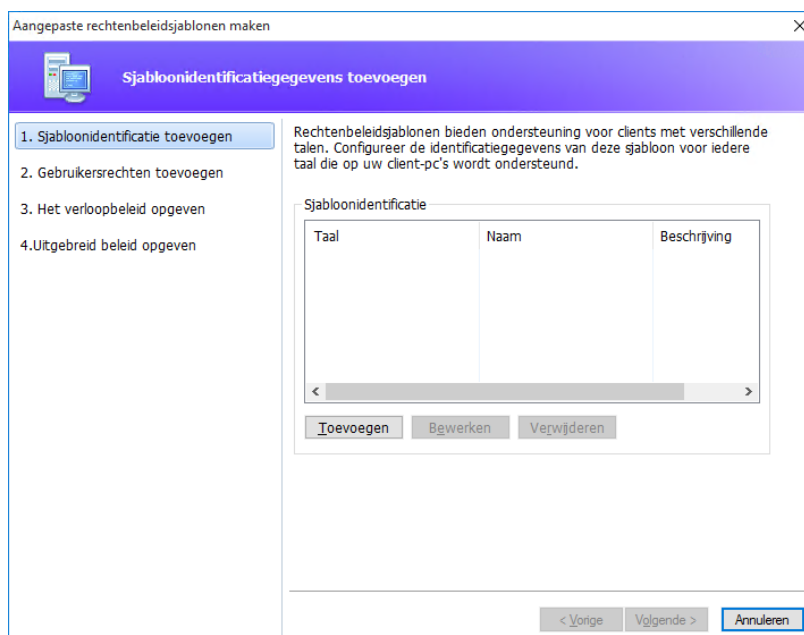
Aangepaste rechtenbeleidsjablonen maken

Sjabloonidentificatiegegevens toevoegen

1. Sjabloonidentificatie toevoegen

2. Gebruikersrechten toevoegen

3. Het verloopbeleid opgeven

4.Uitgebreid beleid opgeven

Rechtenbeleidsjablonen bieden ondersteuning voor clients met verschillende talen. Configureer de identificatiegegevens van deze sjabloon voor iedere taal die op uw client-pc's wordt ondersteund.

Sjabloonidentificatie

| Taal | Naam | Beschrijving |
|---|---|---|

Toevoegen Bewerken Verwijderen

< Vorige Volgende > Annuleren